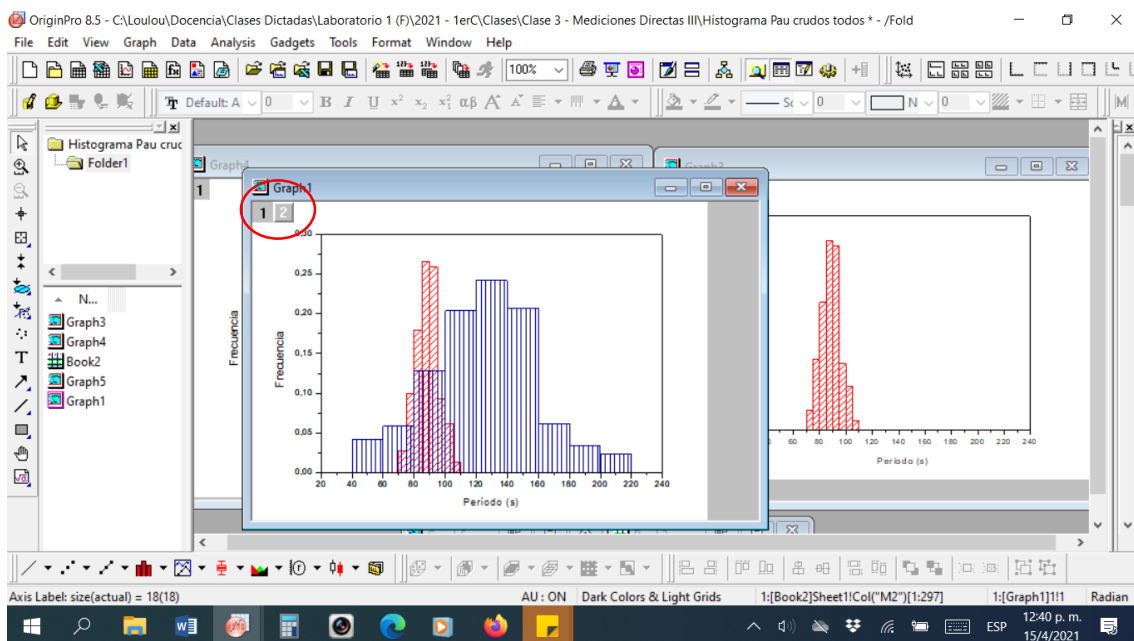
OriginPro 8.5 - C:\Loulou\Docencia\Clases Dictadas\Laboratorio 1 (F)\2021 - 1erC\Clases\Clase 3 - Mediciones Directas III\Histograma Pau crudos todos * - /Fold

File Edit View Graph Data Analysis Gadgets Tools Format Window Help

100%

Default: A 0 B I U $x^2$ $x_2$ $x_1^2$ αβ A A

Histograma Pau cruc
Folder1

N...
Graph3
Graph4
Book2
Graph5
Graph1

Graph4
1
Graph1
1 2

0,30
0,25
0,20
0,15
0,10
0,05
0,00
Frecuencia
Frecuencia
20 40 60 80 100 120 140 160 180 200 220 240
Período (s)

Graph2
60 80 100 120 140 160 180 200 220 240
Período (s)

Axis Label: size(actual) = 18(18)
AU : ON
Dark Colors & Light Grids
1:[Book2]Sheet1!Col("M2")[1:297]
1:[Graph1]1!1
Radian

ESP
12:40 p. m.
15/4/2021